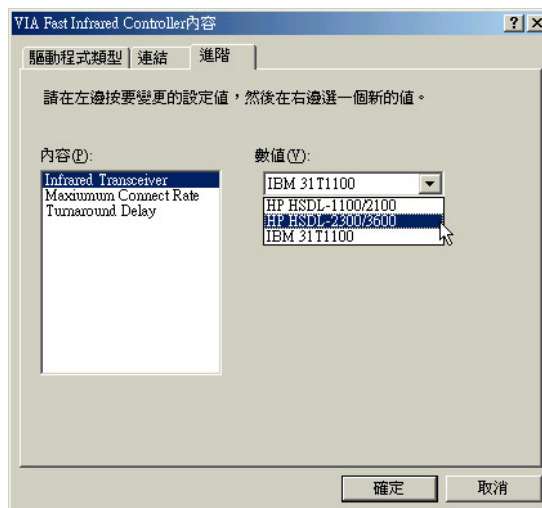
VIA Fast Infrared Controller內容

?
×

驅動程式類型
連結
進階

請在左邊按要變更的設定值，然後在右邊選一個新的值。

內容(P):

Infrared Transceiver
Maxiumum Connect Rate
Turnaround Delay

數值(V):

IBM 31T1100

HP HSDL-1100/2100
HP HSDL-2300/3600
IBM 31T1100

確定
取消